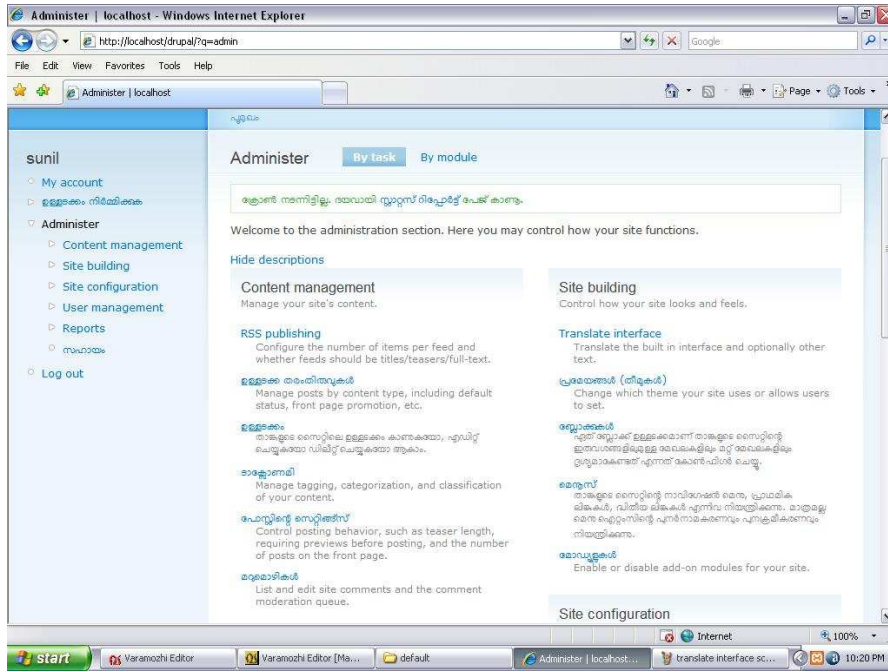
Administer | localhost - Windows Internet Explorer

http://localhost/drupal/?q=admin

Google

File Edit View Favorites Tools Help

Administer | localhost

Page Tools

പൂമുഖം

sunil

My account

ഉള്ളടക്കം നിർമ്മിക്കുക

Administer

Content management

Site building

Site configuration

User management

Reports

സഹായം

Log out

Administer By task By module

ക്രോൺ നടന്നിട്ടില്ല. ദയവായി സ്റ്റാറ്റസ് റിപ്പോർട്ട് പേജ് കാണുക.

Welcome to the administration section. Here you may control how your site functions.

Hide descriptions

Content management
Manage your site's content.

RSS publishing
Configure the number of items per feed and whether feeds should be titles/teasers/full-text.

ഉള്ളടക്ക തരംതിരിവുകൾ
Manage posts by content type, including default status, front page promotion, etc.

ഉള്ളടക്കം
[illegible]

ടാക്സോണമി
Manage tagging, categorization, and classification of your content.

പോസ്റ്റിന്റെ സെറ്റിങ്ങ്സ്
Control posting behavior, such as teaser length, requiring previews before posting, and the number of posts on the front page.

മറുമൊഴികൾ
List and edit site comments and the comment moderation queue.

Site building
Control how your site looks and feels.

Translate interface
Translate the built in interface and optionally other text.

പ്രമേയങ്ങൾ (തീമുകൾ)
Change which theme your site uses or allows users to set.

ബ്ലോക്കുകൾ
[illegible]

മെനുസ്
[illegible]

മോഡ്യൂളുകൾ
Enable or disable add-on modules for your site.

Site configuration

Internet 100%

start Varamozhi Editor Varamozhi Editor [Ma... default Administer | localhost... translate interface sc... 10:20 PM